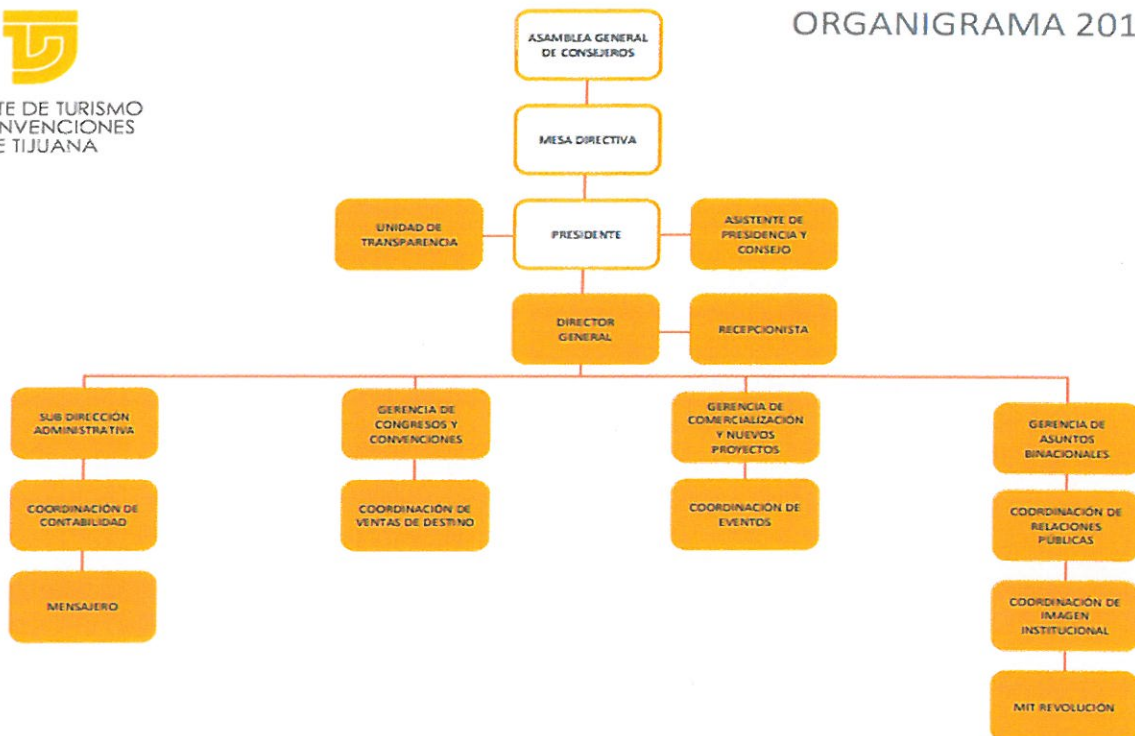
TE DE TURISMO
NVENCIONES
E TIJUANA

ORGANIGRAMA 201

ASAMBLEA GENERAL DE CONSEJEROS

MESA DIRECTIVA

UNIDAD DE TRANSPARENCIA

PRESIDENTE

ASISTENTE DE PRESIDENCIA Y CONSEJO

DIRECTOR GENERAL

RECEPCIONISTA

SUB DIRECCIÓN ADMINISTRATIVA

COORDINACIÓN DE CONTABILIDAD

MENSAJERO

GERENCIA DE CONGRESOS Y CONVENCIONES

COORDINACIÓN DE VENTAS DE DESTINO

GERENCIA DE COMERCIALIZACIÓN Y NUEVOS PROYECTOS

COORDINACIÓN DE EVENTOS

GERENCIA DE ASUNTOS BINACIONALES

COORDINACIÓN DE RELACIONES PÚBLICAS

COORDINACIÓN DE IMAGEN INSTITUCIONAL

MIT REVOLUCIÓN